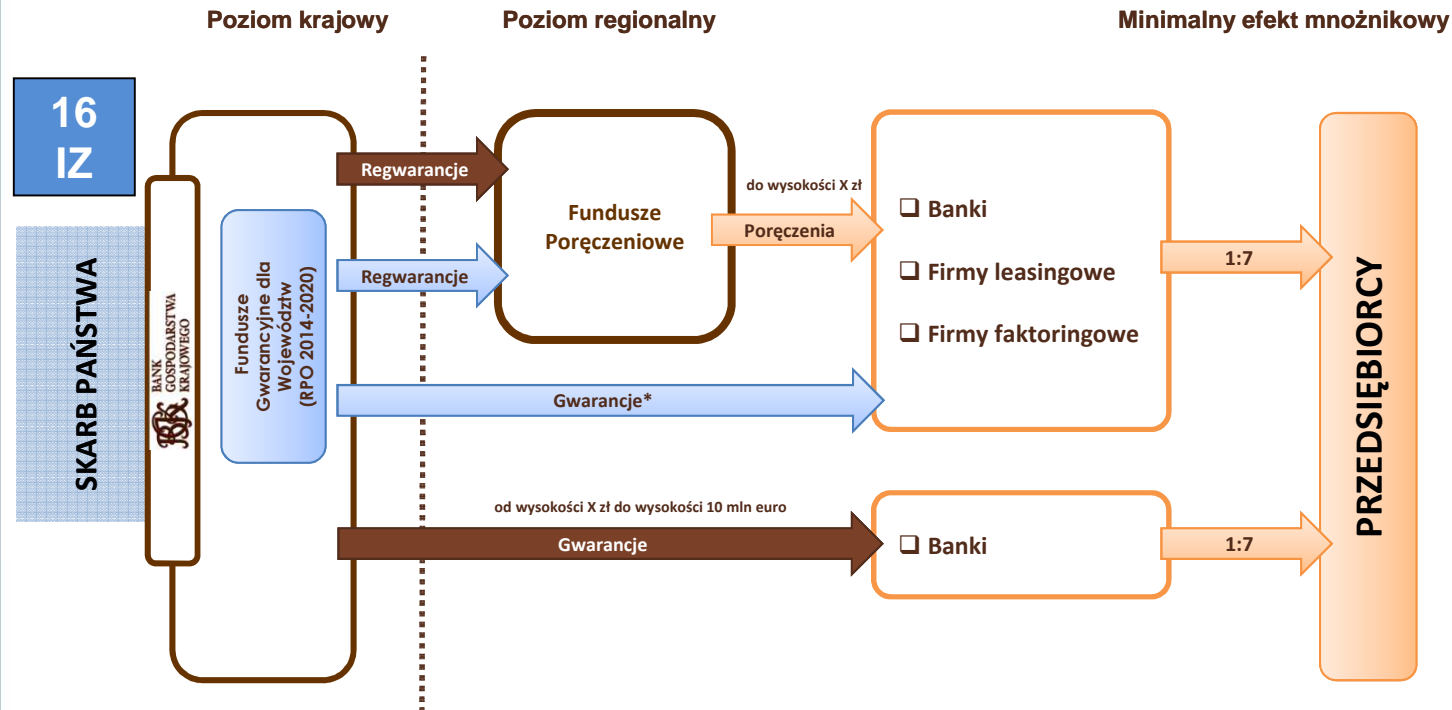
Poziom krajowy

Poziom regionalny

Minimalny efekt mnożnikowy

16 IZ

SKARB PAŃSTWA

BANK GOSPODARSTWA KRAJOWEGO

Fundusze Gwarancyjne dla Województw (RPO 2014-2020)

Regwarancje

Regwarancje

Fundusze Poręczeniowe

do wysokości X zł

Poręczenia

❑ Banki

❑ Firmy leasingowe

❑ Firmy faktoringowe

Gwarancje*

od wysokości X zł do wysokości 10 mln euro

Gwarancje

❑ Banki

1:7

1:7

PRZEDSIĘBIORCY